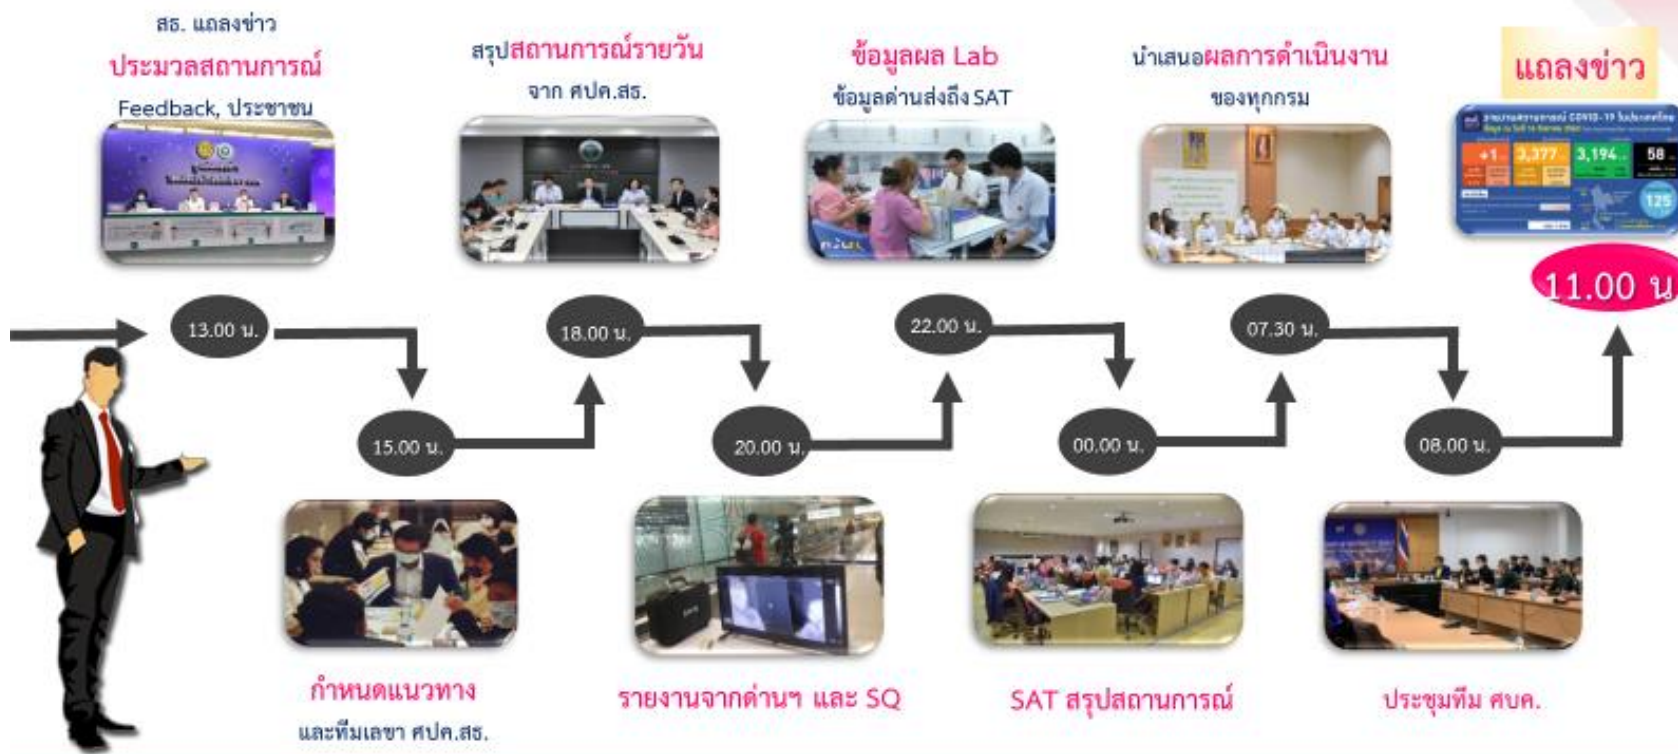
สธ. แถลงข่าว
ประมวลสถานการณ์
Feedback, ประชาชน

สรุปสถานการณ์รายวัน
จาก ศปค.สธ.

ข้อมูลผล Lab
ข้อมูลด่านส่งถึง SAT

นำเสนอผลการดำเนินงาน
ของทุกกรม

แถลงข่าว

+1 3,377 3,194 58 125

11.00 น

13.00 น.

15.00 น.

18.00 น.

20.00 น.

22.00 น.

00.00 น.

07.30 น.

08.00 น.

กำหนดแนวทาง
และทีมเลขา ศปค.สธ.

รายงานจากด่านฯ และ SQ

SAT สรุปสถานการณ์

ประชุมทีม ศบค.